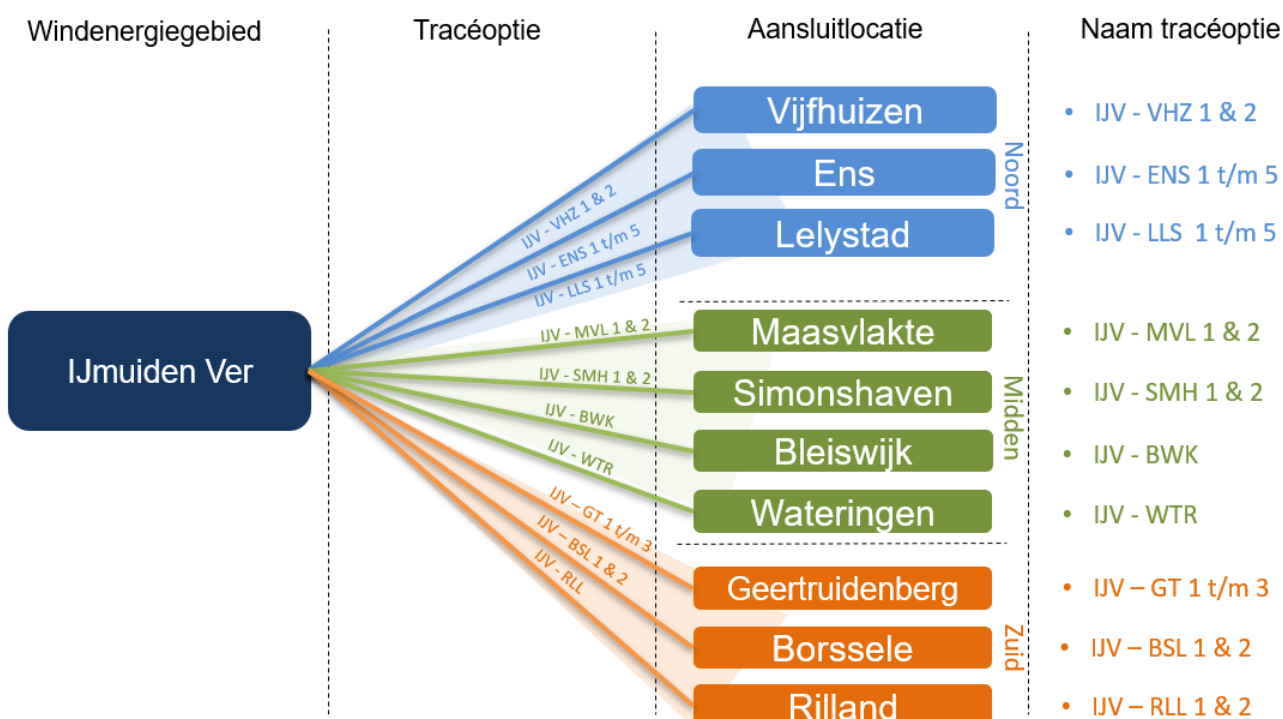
Windenergiegebied

Tracéoptie

Aansluitlocatie

Naam tracéoptie

IJmuiden Ver

IJV - VHZ 1 & 2
IJV - ENS 1 t/m 5
IJV - LLS 1 t/m 5
IJV - MVL 1 & 2
IJV - SMH 1 & 2
IJV - BWK
IJV - WTR
IJV – GT 1 t/m 3
IJV – BSL 1 & 2
IJV - RLL

Vijfhuizen
Ens
Lelystad

Noord

Maasvlakte
Simonshaven
Bleiswijk
Wateringen

Midden

Geertruidenberg
Borssele
Rilland

Zuid

• IJV - VHZ 1 & 2
• IJV - ENS 1 t/m 5
• IJV - LLS 1 t/m 5
• IJV - MVL 1 & 2
• IJV - SMH 1 & 2
• IJV - BWK
• IJV - WTR
• IJV – GT 1 t/m 3
• IJV – BSL 1 & 2
• IJV – RLL 1 & 2